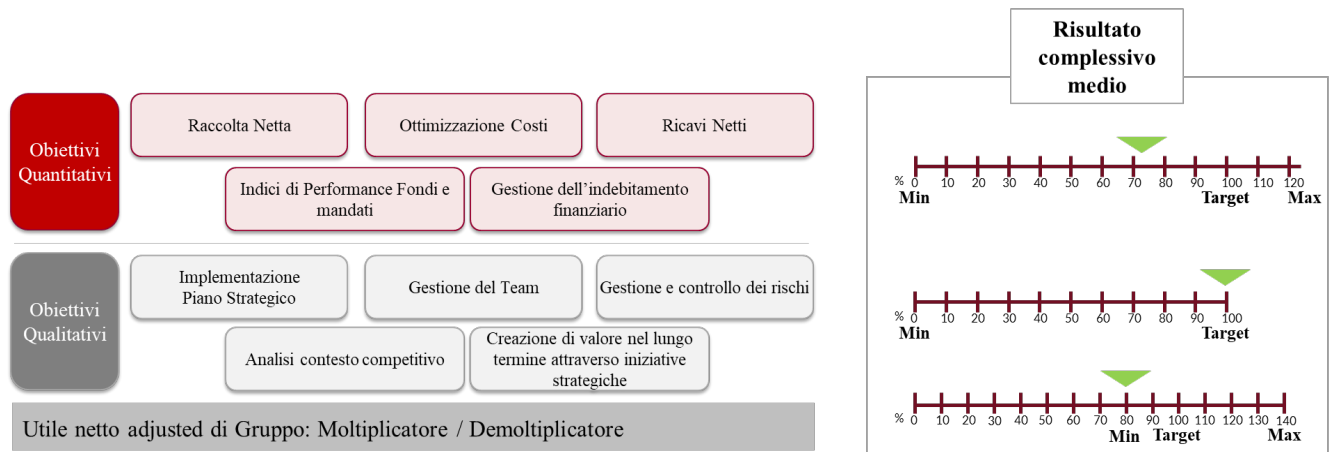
Obiettivi Quantitativi

Raccolta Netta

Ottimizzazione Costi

Ricavi Netti

Indici di Performance Fondi e mandati

Gestione dell'indebitamento finanziario

Obiettivi Qualitativi

Implementazione Piano Strategico

Gestione del Team

Gestione e controllo dei rischi

Analisi contesto competitivo

Creazione di valore nel lungo termine attraverso iniziative strategiche

Utile netto adjusted di Gruppo: Moltiplicatore / Demoltiplicatore

Risultato complessivo medio

% 0 10 20 30 40 50 60 70 80 90 100 110 120
Min Target Max

% 0 10 20 30 40 50 60 70 80 90 100
Min Target

% 0 10 20 30 40 50 60 70 80 90 100 110 120 130 140
Min Target Max